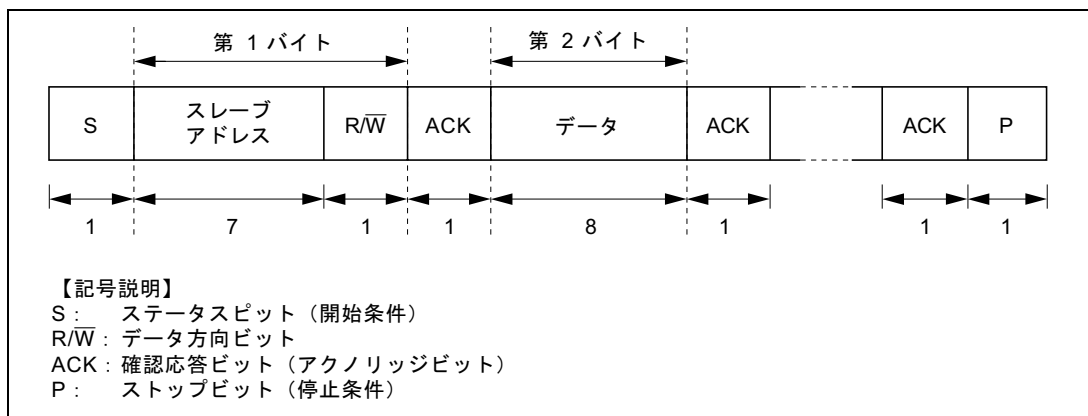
第 1 バイト

第 2 バイト

| S | スレーブアドレス | R/$\overline{W}$ | ACK | データ | ACK | | ACK | P |
|---|---|---|---|---|---|---|---|---|
| 1 | 7 | 1 | 1 | 8 | 1 | | 1 | 1 |

【記号説明】
S: ステータスピット（開始条件）
R/$\overline{W}$: データ方向ビット
ACK: 確認応答ビット（アクノリッジビット）
P: ストップビット（停止条件）